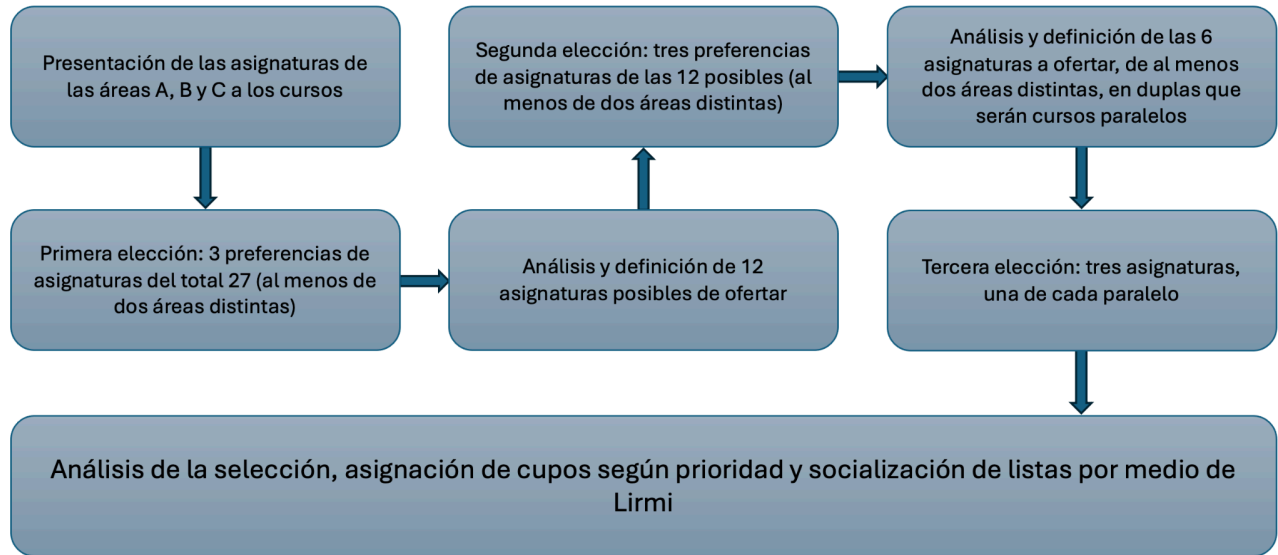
Presentación de las asignaturas de las áreas A, B y C a los cursos

Primera elección: 3 preferencias de asignaturas del total 27 (al menos de dos áreas distintas)

Análisis y definición de 12 asignaturas posibles de ofertar

Segunda elección: tres preferencias de asignaturas de las 12 posibles (al menos de dos áreas distintas)

Análisis y definición de las 6 asignaturas a ofertar, de al menos dos áreas distintas, en duplas que serán cursos paralelos

Tercera elección: tres asignaturas, una de cada paralelo

Análisis de la selección, asignación de cupos según prioridad y socialización de listas por medio de Lirmi